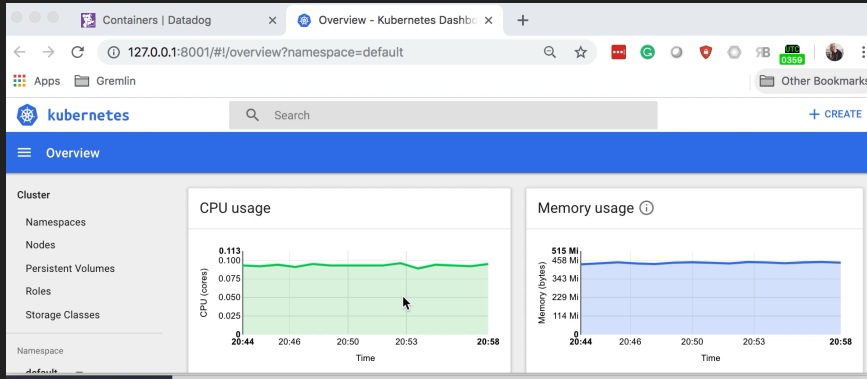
Containers | Datadog
Overview - Kubernetes Dashbo
127.0.0.1:8001/#!/overview?namespace=default
UTC 0359
Apps Gremlin
Other Bookmarks
kubernetes
Search
+ CREATE
Overview
Cluster
Namespaces
Nodes
Persistent Volumes
Roles
Storage Classes
Namespace
default
CPU usage
0.113
0.100
0.075
0.050
0.025
0
CPU (cores)
20:44 20:46 20:50 20:53 20:58
Time
Memory usage
515 Mi
458 Mi
343 Mi
229 Mi
114 Mi
0
Memory (bytes)
20:44 20:46 20:50 20:53 20:58
Time